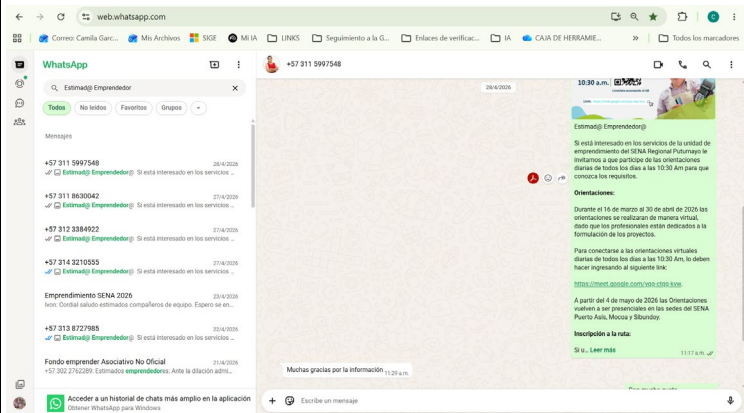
web.whatsapp.com

Correo: Camila Garc... Mis Archivos SIGE Mi IA LINKS Seguimiento a la G... Enlaces de verificac... IA CAJA DE HERRAMIE... » Todos los marcadores

WhatsApp

Estimad@ Emprendedor

Todos No leídos Favoritos Grupos +

Mensajes

+57 311 5997548 28/4/2026
Estimad@ Emprendedor@ Si está interesado en los servicios ...

+57 311 8630042 27/4/2026
Estimad@ Emprendedor@ Si está interesado en los servicios ...

+57 312 3384922 27/4/2026
Estimad@ Emprendedor@ Si está interesado en los servicios ...

+57 314 3210555 27/4/2026
Estimad@ Emprendedor@ Si está interesado en los servicios ...

Emprendimiento SENA 2026 23/4/2026
Ivon: Cordial saludo estimados compañeros de equipo. Espero se en...

+57 313 8727985 23/4/2026
Estimad@ Emprendedor@ Si está interesado en los servicios ...

Fondo emprender Asociativo No Oficial 21/4/2026
+57 302 2762289: Estimados emprendedores: Ante la dilación admi...

Acceder a un historial de chats más amplio en la aplicación
Obtener WhatsApp para Windows

+57 311 5997548

28/4/2026

10:30 a.m.

Estimad@ Emprendedor@

Si está interesado en los servicios de la unidad de emprendimiento del SENA Regional Putumayo le invitamos a que participe de las orientaciones diarias de todos los días a las 10:30 Am para que conozca los requisitos.

Orientaciones:

Durante el 16 de marzo al 30 de abril de 2026 las orientaciones se realizaran de manera virtual, dado que los profesionales están dedicados a la formulación de los proyectos.

Para conectarse a las orientaciones virtuales diarias de todos los días a las 10:30 Am, lo deben hacer ingresando al siguiente link:

https://meet.google.com/vpo-ctgg-kvw.

A partir del 4 de mayo de 2026 las Orientaciones vuelven a ser presenciales en las sedes del SENA Puerto Asís, Mocoa y Sibundoy.

Inscripción a la ruta:

Si u... Leer más
11:17 a.m.

Muchas gracias por la información 11:29 a.m.

Escribe un mensaje